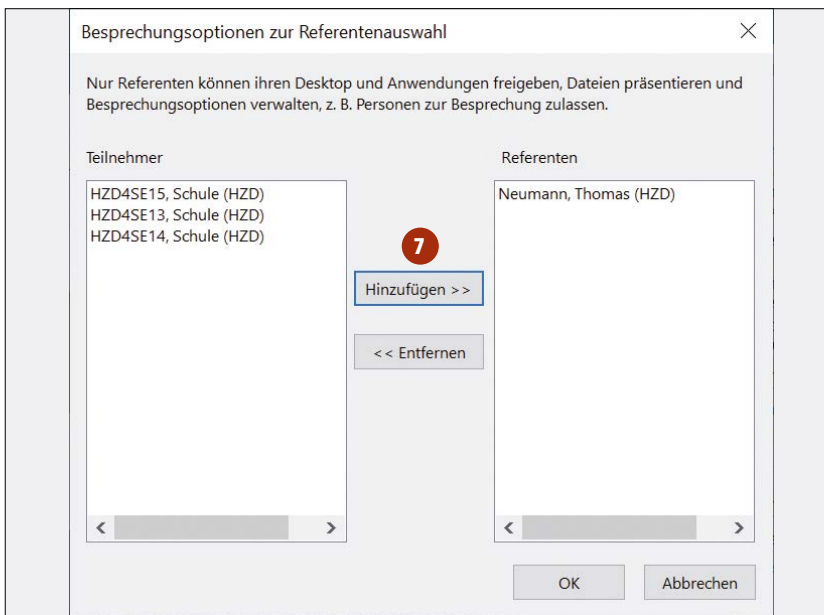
Besprechungsoptionen zur Referentenauswahl

Nur Referenten können ihren Desktop und Anwendungen freigeben, Dateien präsentieren und Besprechungsoptionen verwalten, z. B. Personen zur Besprechung zulassen.

Teilnehmer

HZD4SE15, Schule (HZD)
HZD4SE13, Schule (HZD)
HZD4SE14, Schule (HZD)

7

Hinzufügen >>

<< Entfernen

Referenten

Neumann, Thomas (HZD)

OK

Abbrechen